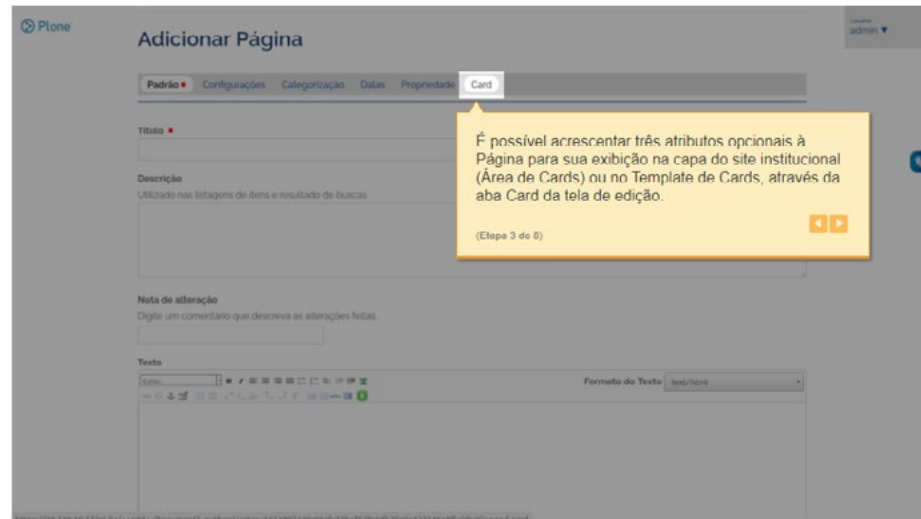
Plone

Adicionar Página

admin ▼

Padrão ■ Configurações Categorização Datas Propriedades Card

Título ■

Descrição

Utilizado nas listagens de itens e resultado de buscas

É possível acrescentar três atributos opcionais à Página para sua exibição na capa do site institucional (Área de Cards) ou no Template de Cards, através da aba Card da tela de edição.

(Etapa 3 de 8)

Nota de alteração

Digite um comentário que descreva as alterações feitas.

Texto

Formato do Texto text/html

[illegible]